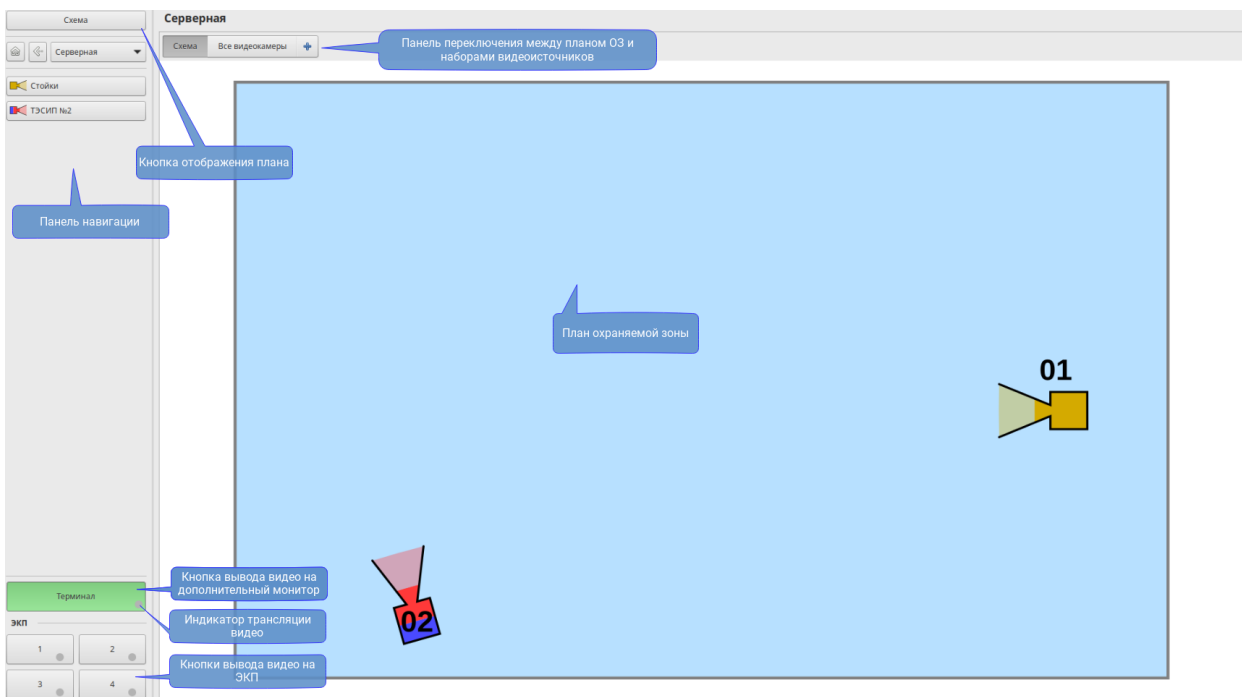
Схема

Серверная

Схема | Все видеокамеры | +

Панель переключения между планом ОЗ и наборами видеоисточников

Серверная

Стойки

ТЭСИП №2

Кнопка отображения плана

Панель навигации

План охраняемой зоны

01

02

Терминал

Кнопка вывода видео на дополнительный монитор

Индикатор трансляции видео

ЭКП

1

2

3

4

Кнопки вывода видео на ЭКП